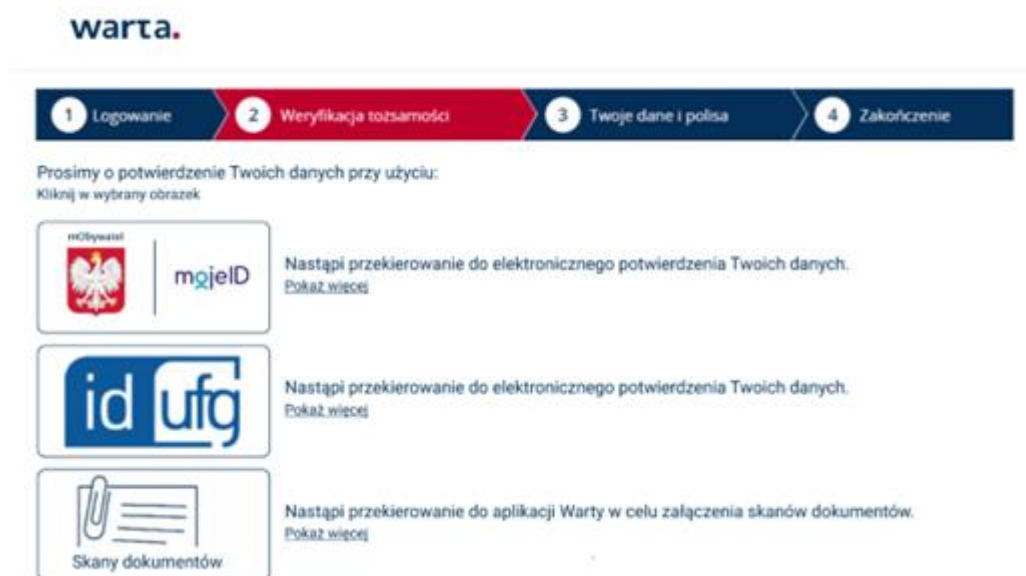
warta.

1 Logowanie
2 Weryfikacja tożsamości
3 Twoje dane i polisa
4 Zakończenie

Prosimy o potwierdzenie Twoich danych przy użyciu:
Kliknij w wybrany obrazek

mObywatel
mojeID
Nastąpi przekierowanie do elektronicznego potwierdzenia Twoich danych.
Pokaż więcej

id ufg
Nastąpi przekierowanie do elektronicznego potwierdzenia Twoich danych.
Pokaż więcej

Skany dokumentów
Nastąpi przekierowanie do aplikacji Warty w celu załączenia skanów dokumentów.
Pokaż więcej